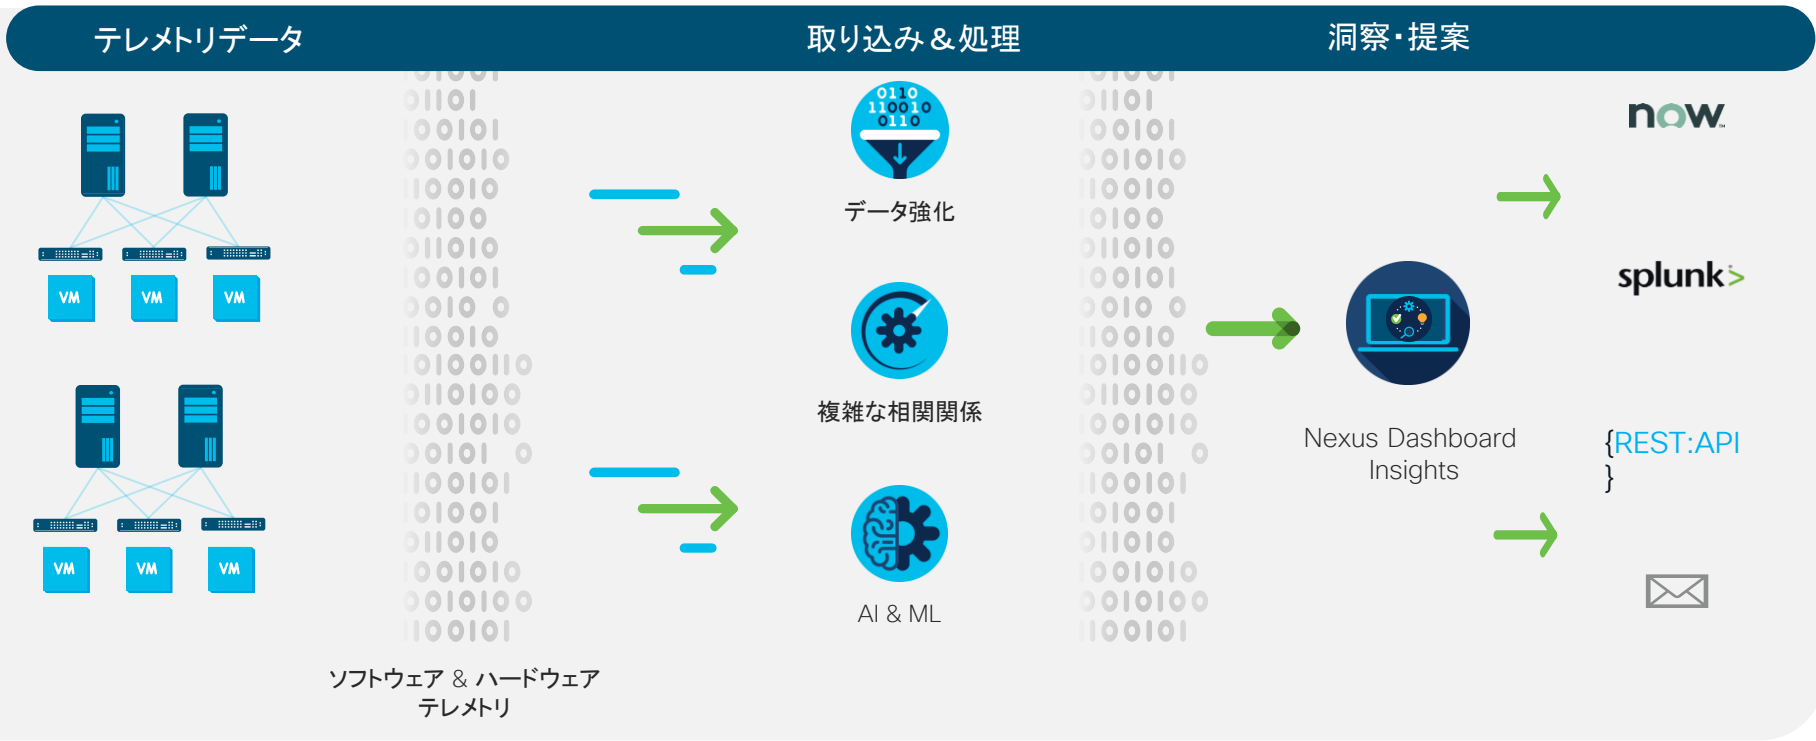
テレメトリデータ

取り込み＆処理

洞察・提案

VM VM VM

VM VM VM

ソフトウェア ＆ ハードウェア テレメトリ

0110
11001
0110

データ強化

複雑な相関関係

AI & ML

Nexus Dashboard Insights

now

splunk>

{REST:API
}